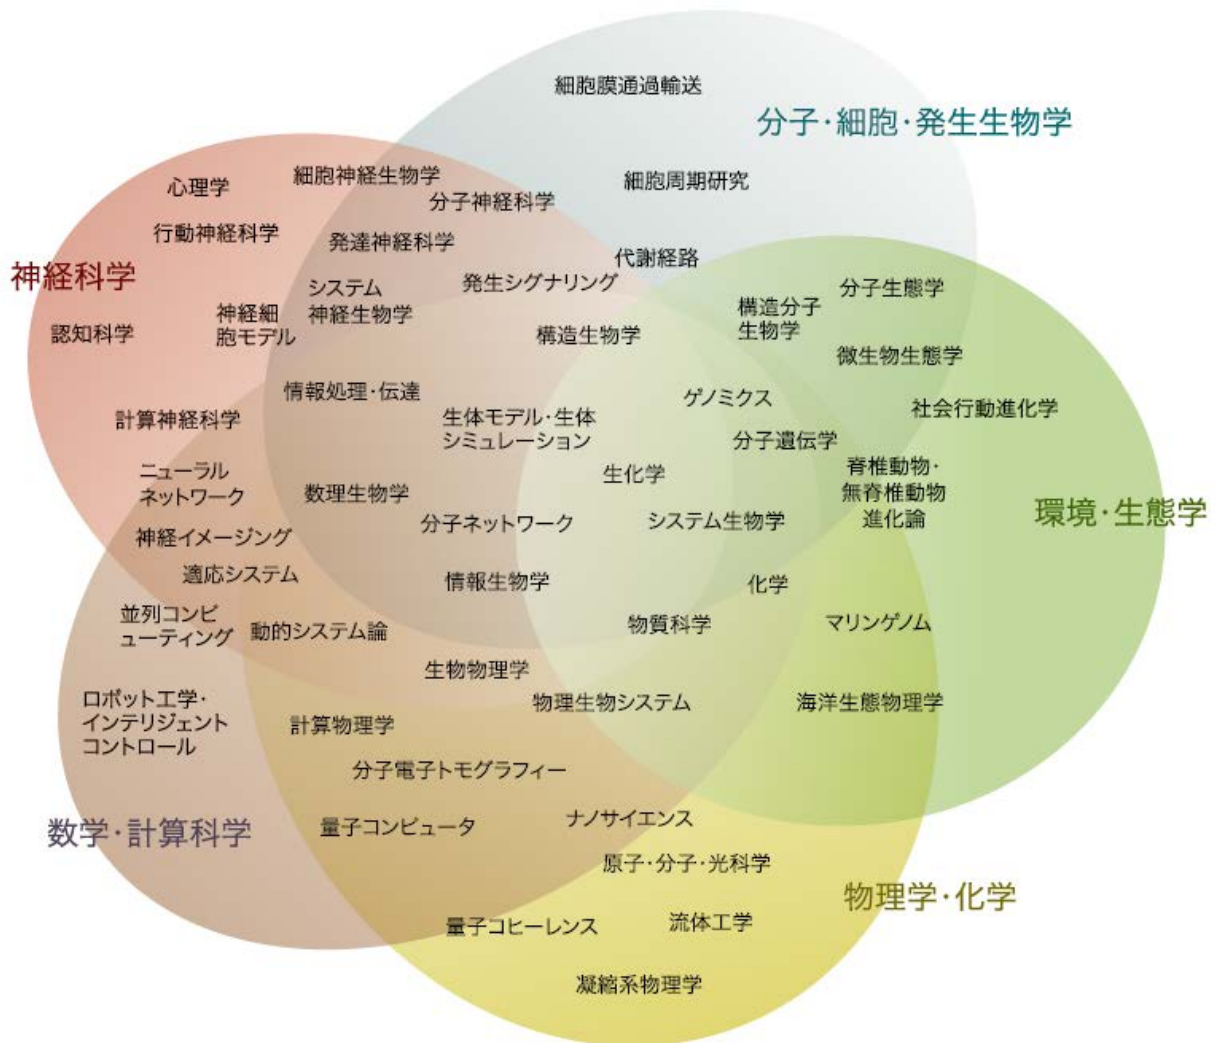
細胞膜通過輸送

分子・細胞・発生生物学

細胞神経生物学

心理学

分子神経科学

細胞周期研究

行動神経科学

発達神経科学

代謝経路

神経科学

システム神経生物学

発生シグナリング

分子生態学

神経細胞モデル

構造分子生物学

認知科学

構造生物学

微生物生態学

情報処理・伝達

ゲノミクス

社会行動進化学

計算神経科学

生体モデル・生体シミュレーション

分子遺伝学

ニューラルネットワーク

生化学

脊椎動物・無脊椎動物進化論

数理生物学

環境・生態学

神経イメージング

分子ネットワーク

システム生物学

適応システム

情報生物学

化学

並列コンピューティング

動的システム論

物質科学

マリンゲノム

生物物理学

ロボット工学・インテリジェントコントロール

物理生物システム

海洋生態物理学

計算物理学

分子電子トモグラフィー

数学・計算科学

量子コンピュータ

ナノサイエンス

原子・分子・光科学

物理学・化学

量子コヒーレンス

流体工学

凝縮系物理学